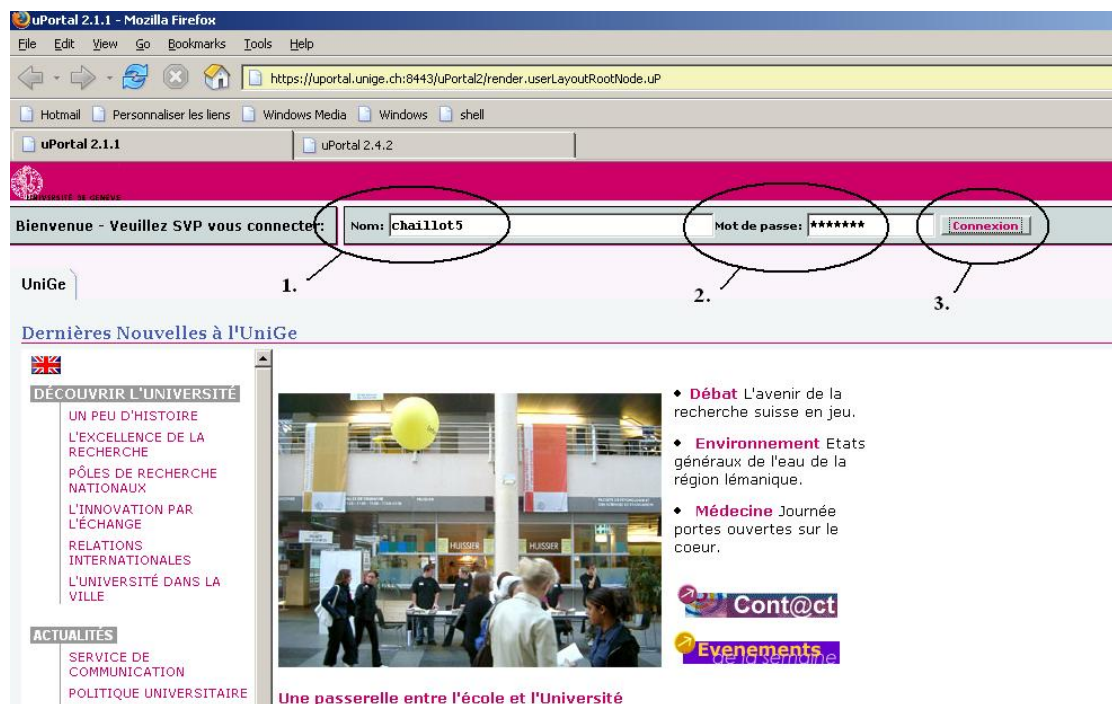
uPortal 2.1.1 - Mozilla Firefox

File Edit View Go Bookmarks Tools Help

https://uportal.unige.ch:8443/uPortal2/render.userLayoutRootNode.uP

Hotmail Personnaliser les liens Windows Media Windows shell

uPortal 2.1.1 uPortal 2.4.2

UNIVERSITÉ DE GENÈVE

Bienvenue - Veuillez SVP vous connecter: Nom: chaillot5 Mot de passe: ******* Connexion

UniGe

1. 2. 3.

Dernières Nouvelles à l'UniGe

DÉCOUVRIR L'UNIVERSITÉ
UN PEU D'HISTOIRE
L'EXCELLENCE DE LA RECHERCHE
PÔLES DE RECHERCHE NATIONAUX
L'INNOVATION PAR L'ÉCHANGE
RELATIONS INTERNATIONALES
L'UNIVERSITÉ DANS LA VILLE

ACTUALITÉS
SERVICE DE COMMUNICATION
POLITIQUE UNIVERSITAIRE

HUISSIER HUISSIER

• Débat L'avenir de la recherche suisse en jeu.

• Environnement Etats généraux de l'eau de la région lémanique.

• Médecine Journée portes ouvertes sur le coeur.

Cont@ct

Evenements de la semaine

Une passerelle entre l'école et l'Université